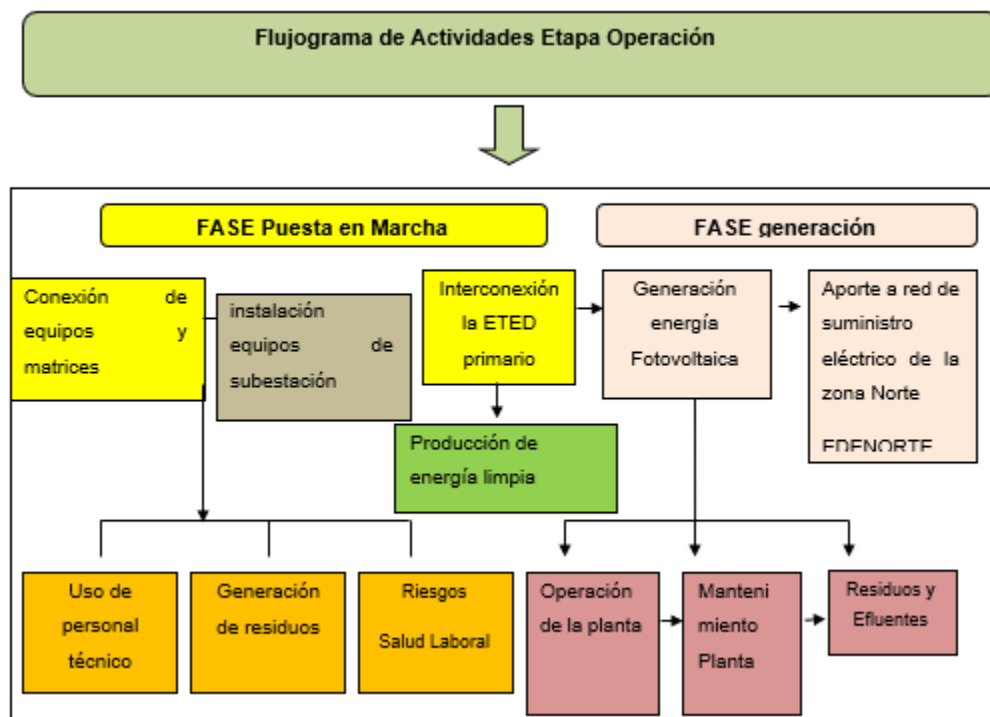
Flujograma de Actividades Etapa Operación

FASE Puesta en Marcha

FASE generación

Conexión de equipos y matrices

instalación equipos de subestación

Interconexión la ETED primario

Generación energía Fotovoltaica

Aporte a red de suministro eléctrico de la zona Norte

EDENORTE

Producción de energía limpia

Uso de personal técnico

Generación de residuos

Riesgos Salud Laboral

Operación de la planta

Manteni miento Planta

Residuos y Efluentes